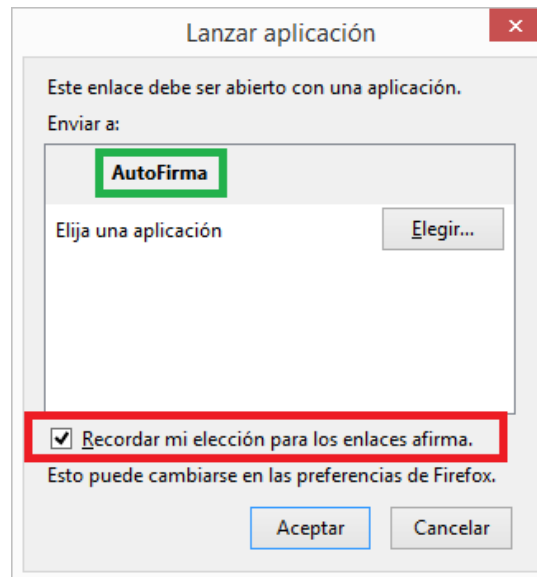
Lanzar aplicación

×

Este enlace debe ser abierto con una aplicación.

Enviar a:

AutoFirma

Elija una aplicación

Elegir...

Recordar mi elección para los enlaces afirma.

Esto puede cambiarse en las preferencias de Firefox.

Aceptar

Cancelar